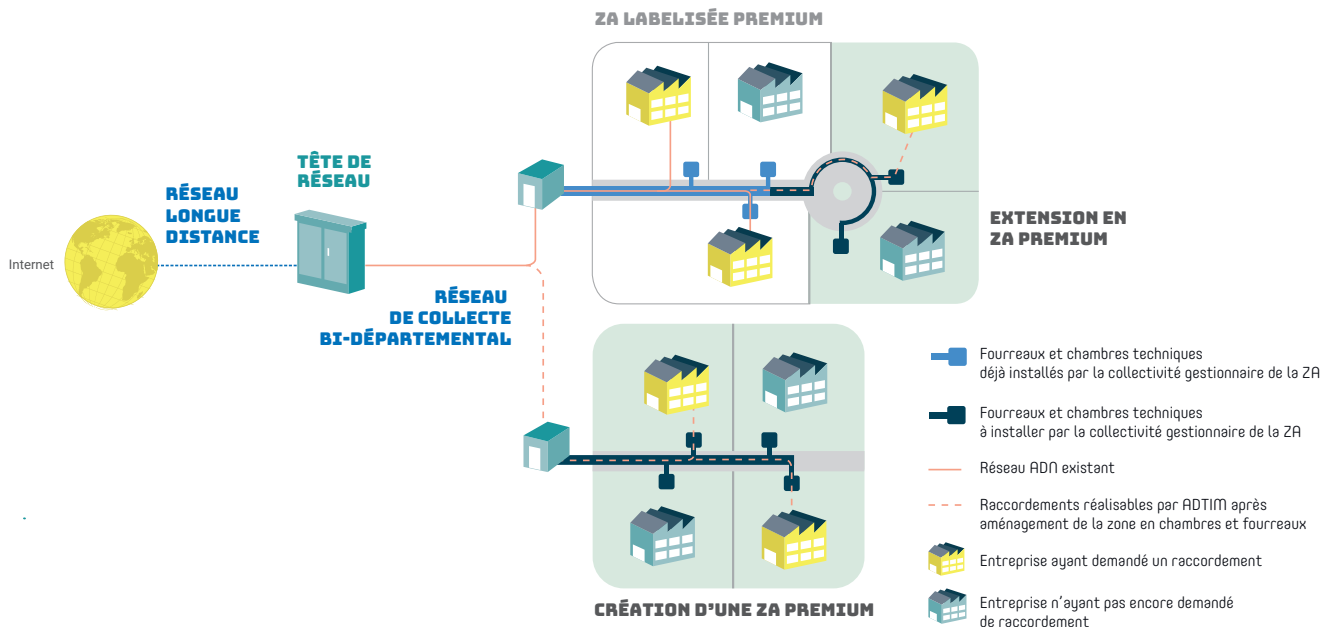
ZA LABELISÉE PREMIUM

RÉSEAU LONGUE DISTANCE

TÊTE DE RÉSEAU

Internet

EXTENSION EN ZA PREMIUM

RÉSEAU DE COLLECTE BI-DÉPARTEMENTAL

CRÉATION D'UNE ZA PREMIUM

Fourreaux et chambres techniques déjà installés par la collectivité gestionnaire de la ZA

Fourreaux et chambres techniques à installer par la collectivité gestionnaire de la ZA

Réseau ADN existant

Raccordements réalisables par ADTIM après aménagement de la zone en chambres et fourreaux

Entreprise ayant demandé un raccordement

Entreprise n'ayant pas encore demandé de raccordement